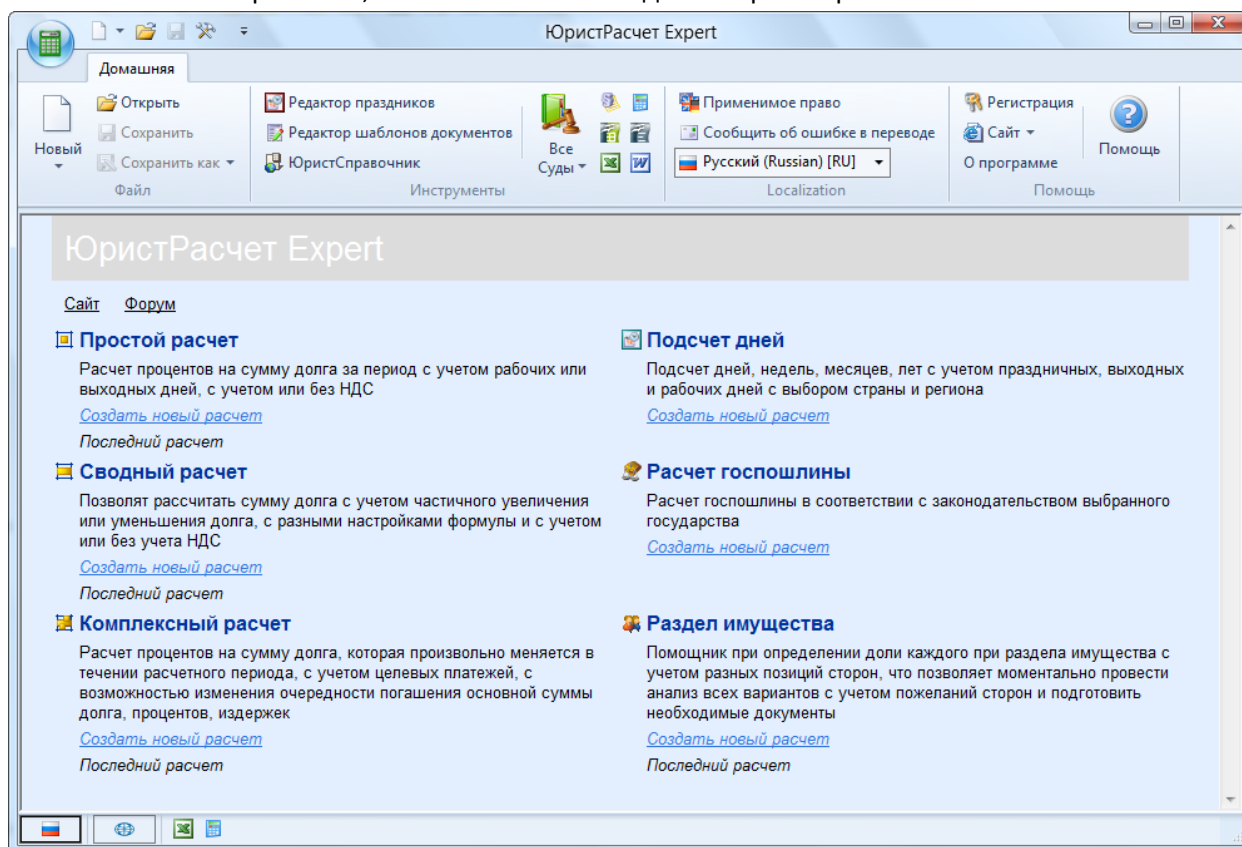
ЮристРасчет Expert

Домашняя

Новый
Открыть
Сохранить
Сохранить как
Файл

Редактор праздников
Редактор шаблонов документов
ЮристСправочник
Все Суды
Инструменты

Применимое право
Сообщить об ошибке в переводе
Русский (Russian) [RU]
Localization

Регистрация
Сайт
О программе
Помощь
Помощь

ЮристРасчет Expert

Сайт Форум

Простой расчет

Расчет процентов на сумму долга за период с учетом рабочих или выходных дней, с учетом или без НДС

Создать новый расчет

Последний расчет

Сводный расчет

Позволят рассчитать сумму долга с учетом частичного увеличения или уменьшения долга, с разными настройками формулы и с учетом или без учета НДС

Создать новый расчет

Последний расчет

Комплексный расчет

Расчет процентов на сумму долга, которая произвольно меняется в течении расчетного периода, с учетом целевых платежей, с возможностью изменения очередности погашения основной суммы долга, процентов, издержек

Создать новый расчет

Последний расчет

Подсчет дней

Подсчет дней, недель, месяцев, лет с учетом праздничных, выходных и рабочих дней с выбором страны и региона

Создать новый расчет

Расчет госпошлины

Расчет госпошлины в соответствии с законодательством выбранного государства

Создать новый расчет

Раздел имущества

Помощник при определении доли каждого при раздела имущества с учетом разных позиций сторон, что позволяет моментально провести анализ всех вариантов с учетом пожеланий сторон и подготовить необходимые документы

Создать новый расчет

Последний расчет